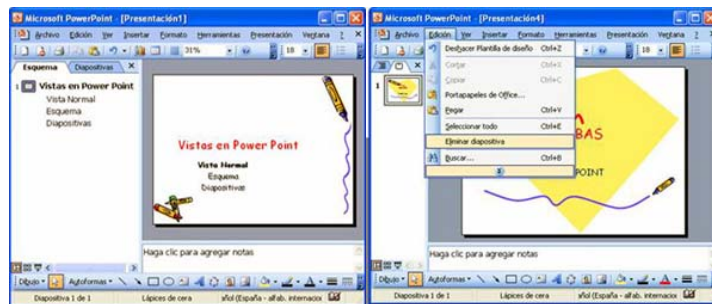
Microsoft PowerPoint - [Presentación1]

Archivo Edición Ver Insertar Formato Herramientas Presentación Ventana ? X

31% 18

Esquema Diapositivas X

1 Vistas en Power Point
Vista Normal
Esquema
Diapositivas

Vistas en Power Point
Vista Normal
Esquema
Diapositivas

Haga clic para agregar notas

Dibujo Autoformas

Diapositiva 1 de 1 Lápices de cera añol (España - alfab. internacio

Microsoft PowerPoint - [Presentación4]

Archivo Edición Ver Insertar Formato Herramientas Presentación Ventana ? X

Deshacer Plantilla de diseño Ctrl+Z
Cortar Ctrl+X
Copiar Ctrl+C
Portapapeles de Office...
Pegar Ctrl+V
Seleccionar todo Ctrl+E
Eliminar diapositiva
Buscar... Ctrl+B

18

BAS
POINT

Haga clic para agregar notas

Dibujo Autoformas

Diapositiva 1 de 1 Lápices de cera añol (España - alfab. internacio